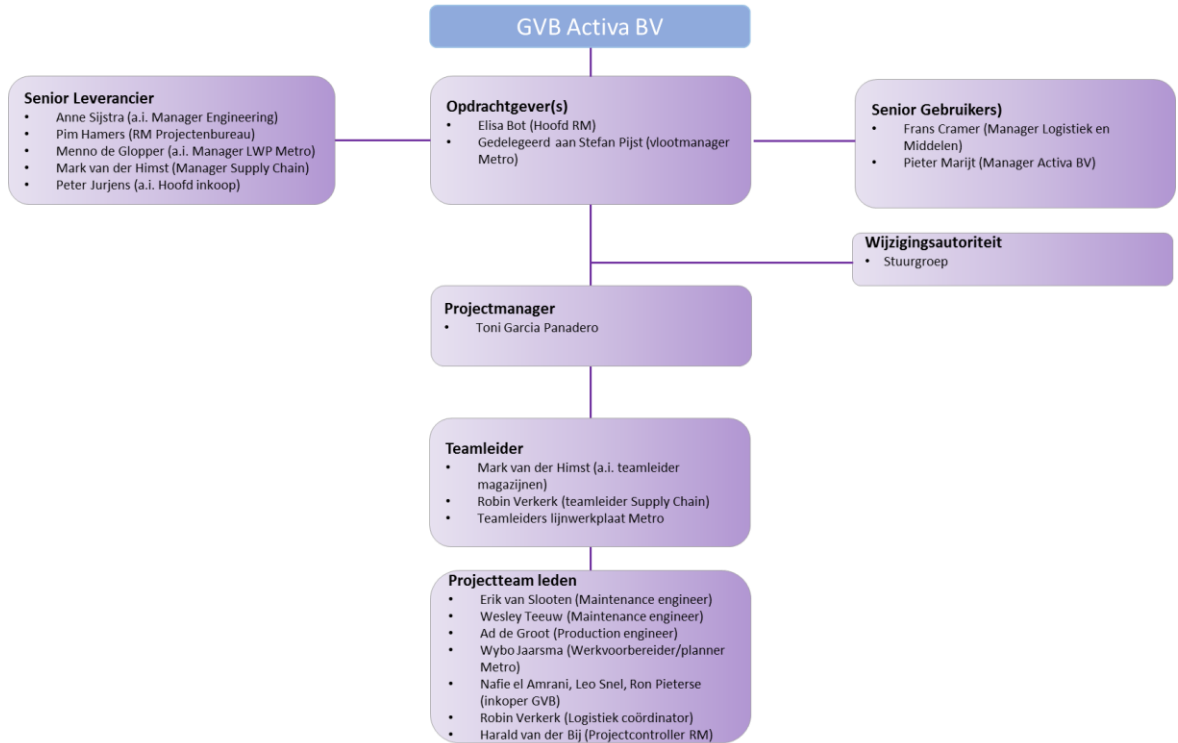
GVB Activa BV

Senior Leverancier
- Anne Sijstra (a.i. Manager Engineering)
- Pim Hamers (RM Projectenbureau)
- Menno de Glopper (a.i. Manager LWP Metro)
- Mark van der Himst (Manager Supply Chain)
- Peter Jurjens (a.i. Hoofd inkoop)

Opdrachtgever(s)
- Elisa Bot (Hoofd RM)
- Gedelegeerd aan Stefan Pijst (vlootmanager Metro)

Senior Gebruikers)
- Frans Cramer (Manager Logistiek en Middelen)
- Pieter Marijt (Manager Activa BV)

Wijzigingsautoriteit
- Stuurgroep

Projectmanager
- Toni Garcia Panadero

Teamleider
- Mark van der Himst (a.i. teamleider magazijnen)
- Robin Verkerk (teamleider Supply Chain)
- Teamleiders lijnwerkplaat Metro

Projectteam leden
- Erik van Slooten (Maintenance engineer)
- Wesley Teeuw (Maintenance engineer)
- Ad de Groot (Production engineer)
- Wybo Jaarsma (Werkvoorbereider/planner Metro)
- Nafie el Amrani, Leo Snel, Ron Pieterse (inkoper GVB)
- Robin Verkerk (Logistiek coördinator)
- Harald van der Bij (Projectcontroller RM)